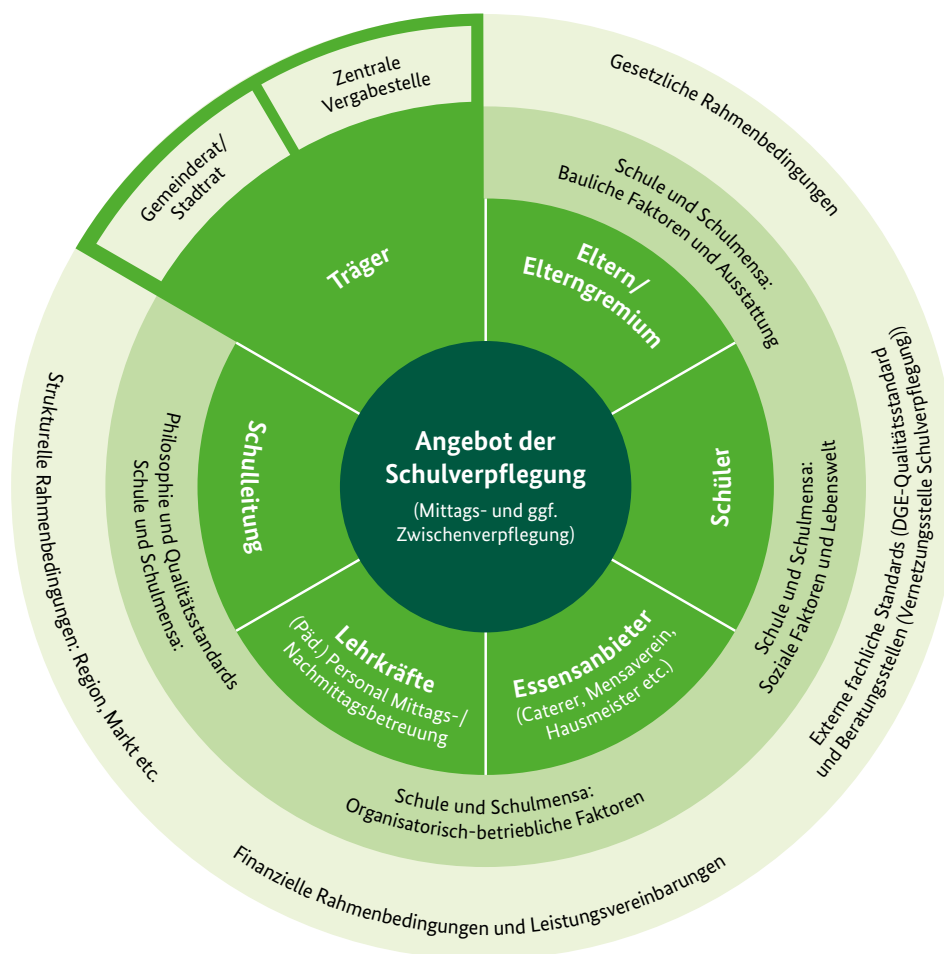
Angebot der Schulverpflegung

(Mittags- und ggf. Zwischenverpflegung)

Träger

Zentrale Vergabestelle

Gemeinderat/ Stadtrat

Eltern/ Elterngremium

Schüler

Essensanbieter
(Caterer, Mensaverein, Hausmeister etc.)

Lehrkräfte
(Päd.) Personal Mittags-/ Nachmittagsbetreuung

Schulleitung

Schule und Schulmensa: Bauliche Faktoren und Ausstattung

Schule und Schulmensa: Soziale Faktoren und Lebenswelt

Schule und Schulmensa: Organisatorisch-betriebliche Faktoren

Philosophie und Qualitätsstandards Schule und Schulmensa:

Gesetzliche Rahmenbedingungen

Externe fachliche Standards (DGE-Qualitätsstandard) und Beratungsstellen (Vernetzungsstelle Schulverpflegung)

Finanzielle Rahmenbedingungen und Leistungsvereinbarungen

Strukturelle Rahmenbedingungen: Region, Markt etc.